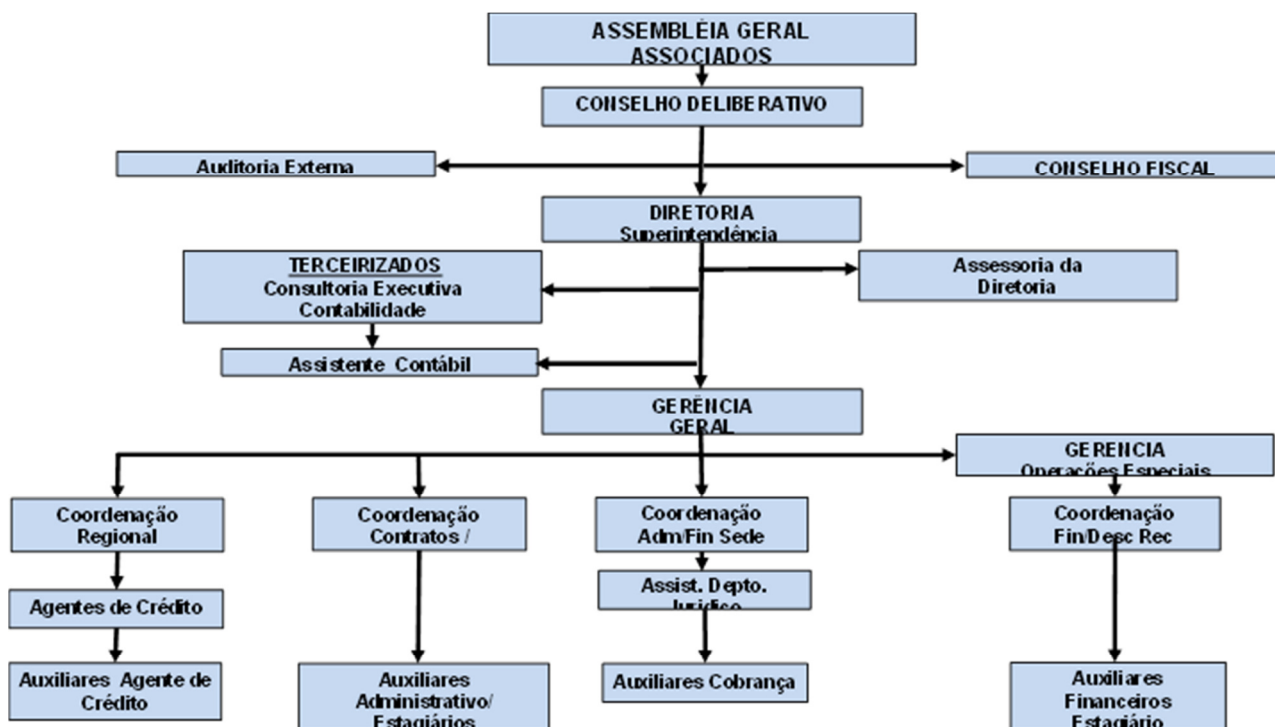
ASSEMBLÉIA GERAL ASSOCIADOS

CONSELHO DELIBERATIVO

Auditoria Externa

CONSELHO FISCAL

DIRETORIA Superintendência

TERCEIRIZADOS
Consultoria Executiva
Contabilidade

Assessoria da Diretoria

Assistente Contábil

GERÊNCIA GERAL

GERENCIA Operações Especiais

Coordenação Regional

Coordenação Contratos /

Coordenação Adm/Fin Sede

Coordenação Fin/Desc Rec

Agentes de Crédito

Assist. Depto. Jurídico

Auxiliares Agente de Crédito

Auxiliares Administrativo/ Estagiários

Auxiliares Cobrança

Auxiliares Financeiros Estagiário